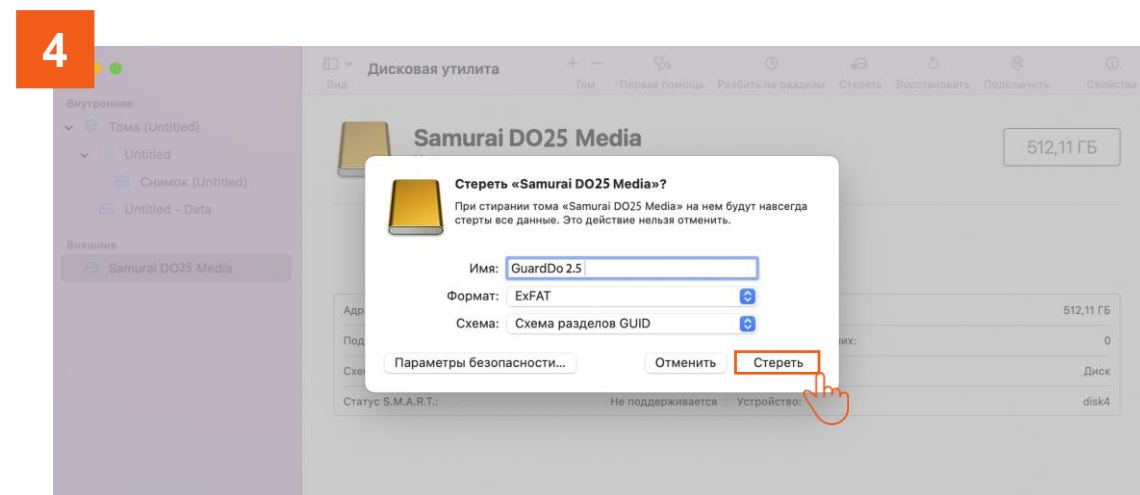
4

Вид

Дисковая утилита

Том Первая помощь Разбить на разделы Стереть Восстановить Подключить Свойства

Внутренние

Тома (Untitled)

Untitled

Снимок (Untitled)

Untitled - Data

Внешние

Samurai DO25 Media

Samurai DO25 Media

512,11 ГБ

Стереть «Samurai DO25 Media»?

При стирании тома «Samurai DO25 Media» на нем будут навсегда стерты все данные. Это действие нельзя отменить.

Имя: GuardDo 2.5

Формат: ExFAT

Схема: Схема разделов GUID

Параметры безопасности...

Отменить

Стереть

Адр

512,11 ГБ

Под

их:

0

Схе

Диск

Статус S.M.A.R.T.:

Не поддерживается

Устройство:

disk4